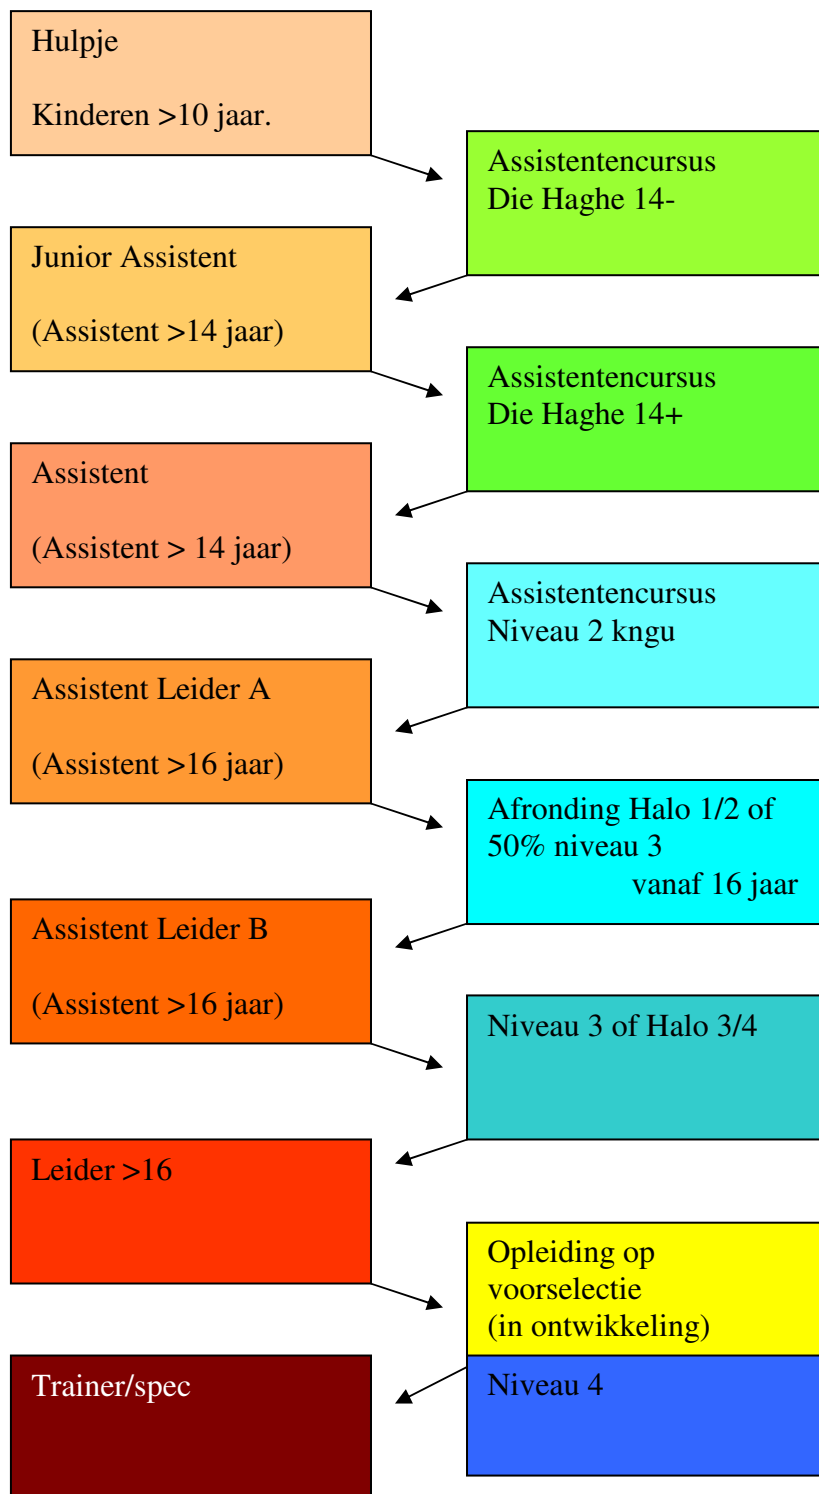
Hulpje

Kinderen >10 jaar.

Assistentencursus
Die Haghe 14-

Junior Assistent

(Assistent >14 jaar)

Assistentencursus
Die Haghe 14+

Assistent

(Assistent > 14 jaar)

Assistentencursus
Niveau 2 kngu

Assistent Leider A

(Assistent >16 jaar)

Afronding Halo 1/2 of 50% niveau 3
vanaf 16 jaar

Assistent Leider B

(Assistent >16 jaar)

Niveau 3 of Halo 3/4

Leider >16

Opleiding op voorselectie
(in ontwikkeling)

Trainer/spec

Niveau 4